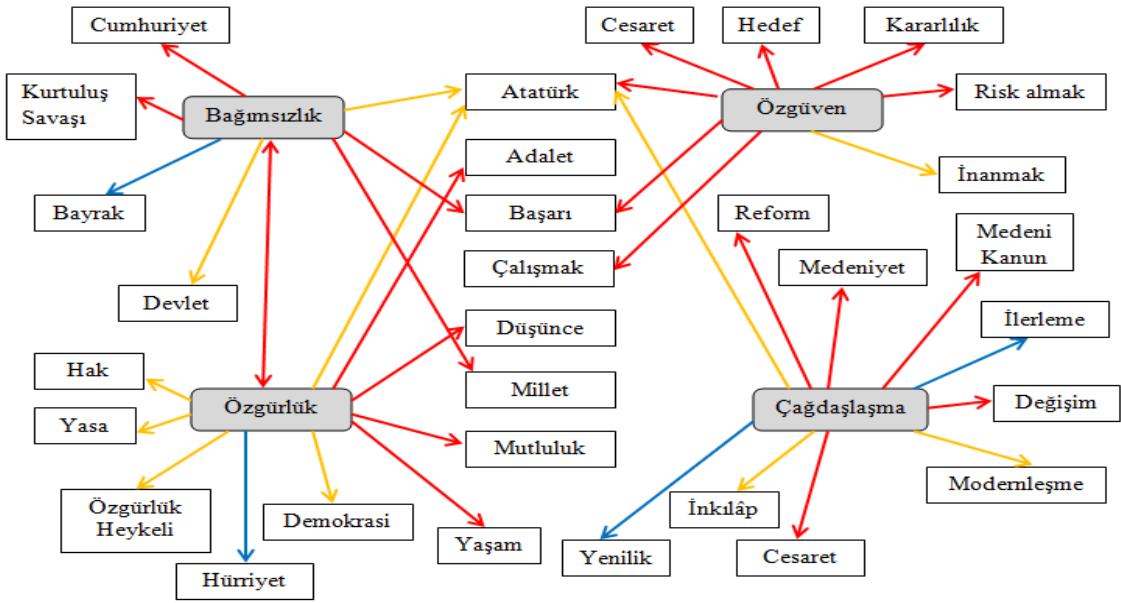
Cumhuriyet

Kurtuluş Savaşı

Bağımsızlık

Bayrak

Devlet

Atatürk

Adalet

Başarı

Çalışmak

Düşünce

Millet

Mutluluk

Yaşam

Cesaret

Hedef

Kararlılık

Özgüven

Risk almak

İnanmak

Reform

Medeniyet

Medeni Kanun

İlerleme

Değişim

Modernleşme

Çağdaşlaşma

İnkılâp

Cesaret

Yenilik

Hak

Yasa

Özgürlük

Özgürlük Heykeli

Demokrasi

Hürriyet